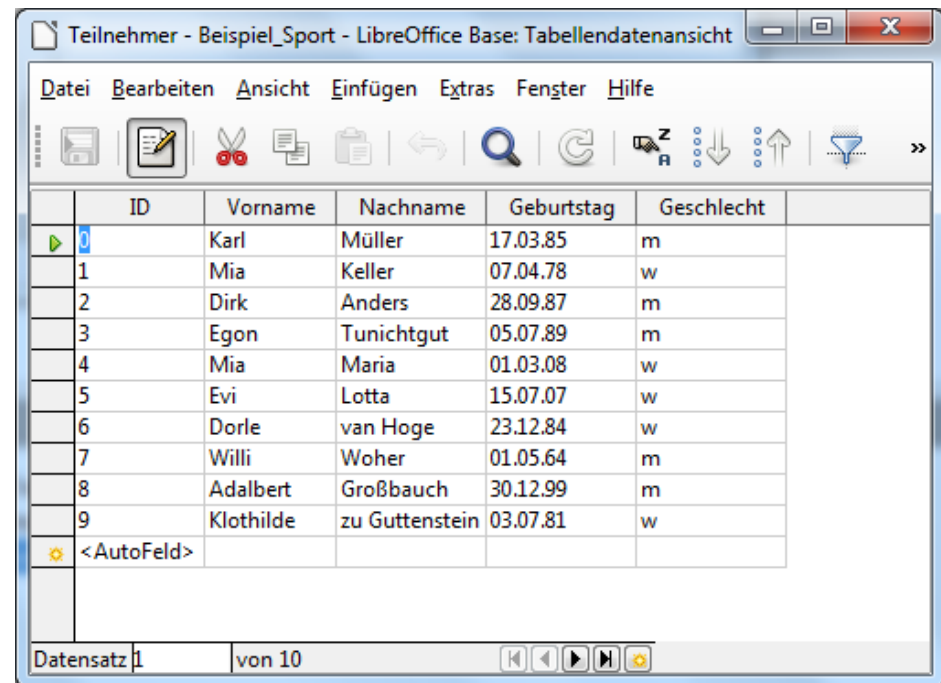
Teilnehmer - Beispiel_Sport - LibreOffice Base: Tabellendatenansicht

Datei Bearbeiten Ansicht Einfügen Extras Fenster Hilfe

| ID | Vorname | Nachname | Geburtstag | Geschlecht |
|---|---|---|---|---|
| 0 | Karl | Müller | 17.03.85 | m |
| 1 | Mia | Keller | 07.04.78 | w |
| 2 | Dirk | Anders | 28.09.87 | m |
| 3 | Egon | Tunichtgut | 05.07.89 | m |
| 4 | Mia | Maria | 01.03.08 | w |
| 5 | Evi | Lotta | 15.07.07 | w |
| 6 | Dorle | van Hoge | 23.12.84 | w |
| 7 | Willi | Woher | 01.05.64 | m |
| 8 | Adalbert | Großbauch | 30.12.99 | m |
| 9 | Klothilde | zu Guttenstein | 03.07.81 | w |
| <AutoFeld> | | | | |

Datensatz 1 von 10